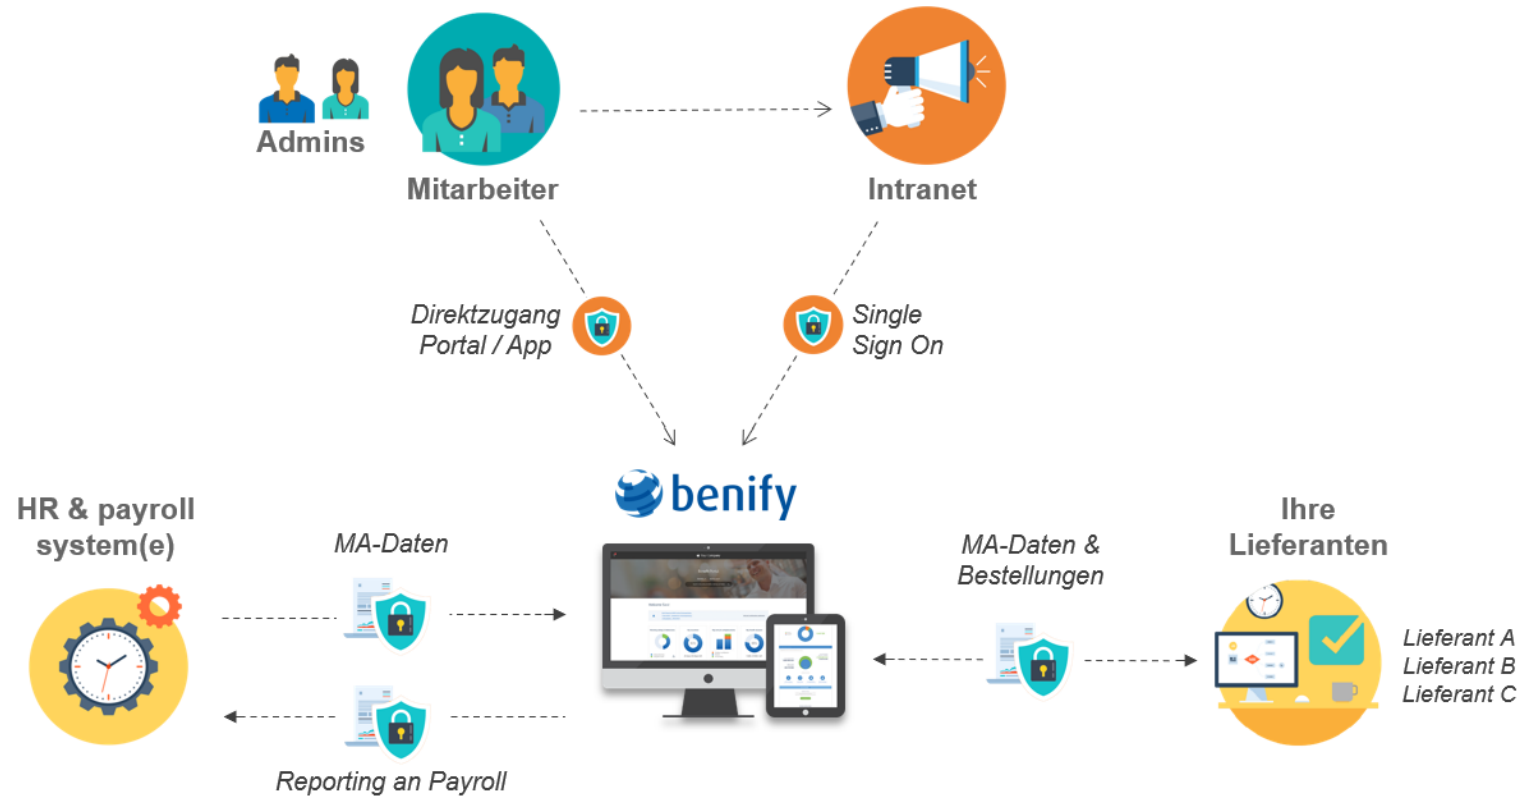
Admins

Mitarbeiter

Intranet

Direktzugang
Portal / App

Single
Sign On

benify

HR & payroll
system(e)

MA-Daten

Reporting an Payroll

MA-Daten &
Bestellungen

Ihre
Lieferanten

Lieferant A
Lieferant B
Lieferant C